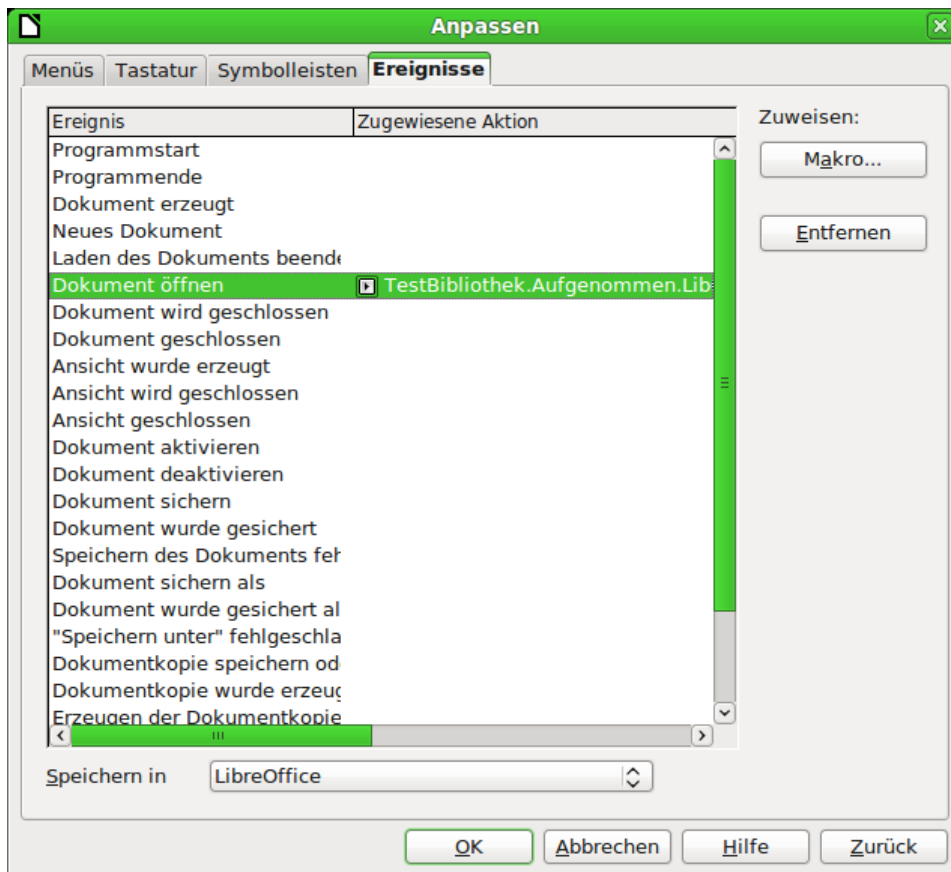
Anpassen

Menüs | Tastatur | Symbolleisten | Ereignisse

| Ereignis | Zugewiesene Aktion |
|---|---|
| Programmstart | |
| Programmende | |
| Dokument erzeugt | |
| Neues Dokument | |
| Laden des Dokuments beend | |
| Dokument öffnen | TestBibliothek.Aufgenommen.Lib |
| Dokument wird geschlossen | |
| Dokument geschlossen | |
| Ansicht wurde erzeugt | |
| Ansicht wird geschlossen | |
| Ansicht geschlossen | |
| Dokument aktivieren | |
| Dokument deaktivieren | |
| Dokument sichern | |
| Dokument wurde gesichert | |
| Speichern des Dokuments fel | |
| Dokument sichern als | |
| Dokument wurde gesichert al | |
| "Speichern unter" fehlgeschla | |
| Dokumentkopie speichern od | |
| Dokumentkopie wurde erzeu | |
| Erzeugen der Dokumentkopie | |

Zuweisen:
Makro...
Entfernen

Speichern in LibreOffice

OK Abbrechen Hilfe Zurück